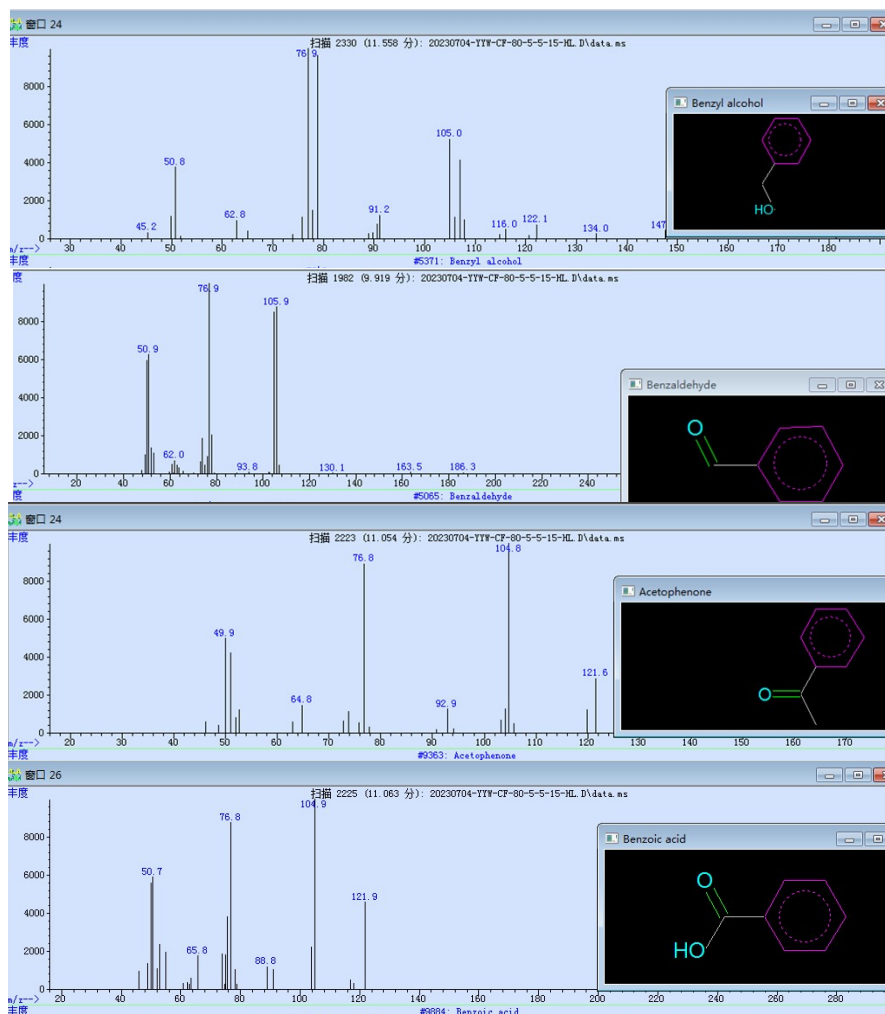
窗口 24
丰度
扫描 2330 (11.558 分): 20230704-YYW-CF-80-5-5-15-HL.D\data.ms
8000
6000
4000
2000
0
76.9
50.8
105.0
45.2
62.8
91.2
116.0
122.1
134.0
147
m/z-->
30 40 50 60 70 80 90 100 110 120 130 140 150 160 170 180
Benzyl alcohol
HO
丰度
#5371: Benzyl alcohol
扫描 1982 (9.919 分): 20230704-YYW-CF-80-5-5-15-HL.D\data.ms
8000
6000
4000
2000
0
76.9
105.9
50.9
62.0
93.8
130.1
163.5
186.3
z-->
20 40 60 80 100 120 140 160 180 200 220 240
Benzaldehyde
O
度
#5065: Benzaldehyde
窗口 24
丰度
扫描 2223 (11.054 分): 20230704-YYW-CF-80-5-5-15-HL.D\data.ms
8000
6000
4000
2000
0
76.8
104.8
49.9
64.8
92.9
121.6
m/z-->
20 30 40 50 60 70 80 90 100 110 120 130 140 150 160 170
Acetophenone
O
丰度
#9363: Acetophenone
窗口 26
丰度
扫描 2225 (11.063 分): 20230704-YYW-CF-80-5-5-15-HL.D\data.ms
8000
6000
4000
2000
0
104.9
76.8
50.7
121.9
65.8
88.8
m/z-->
20 40 60 80 100 120 140 160 180 200 220 240 260 280
Benzoic acid
O
HO
丰度
#9884: Benzoic acid